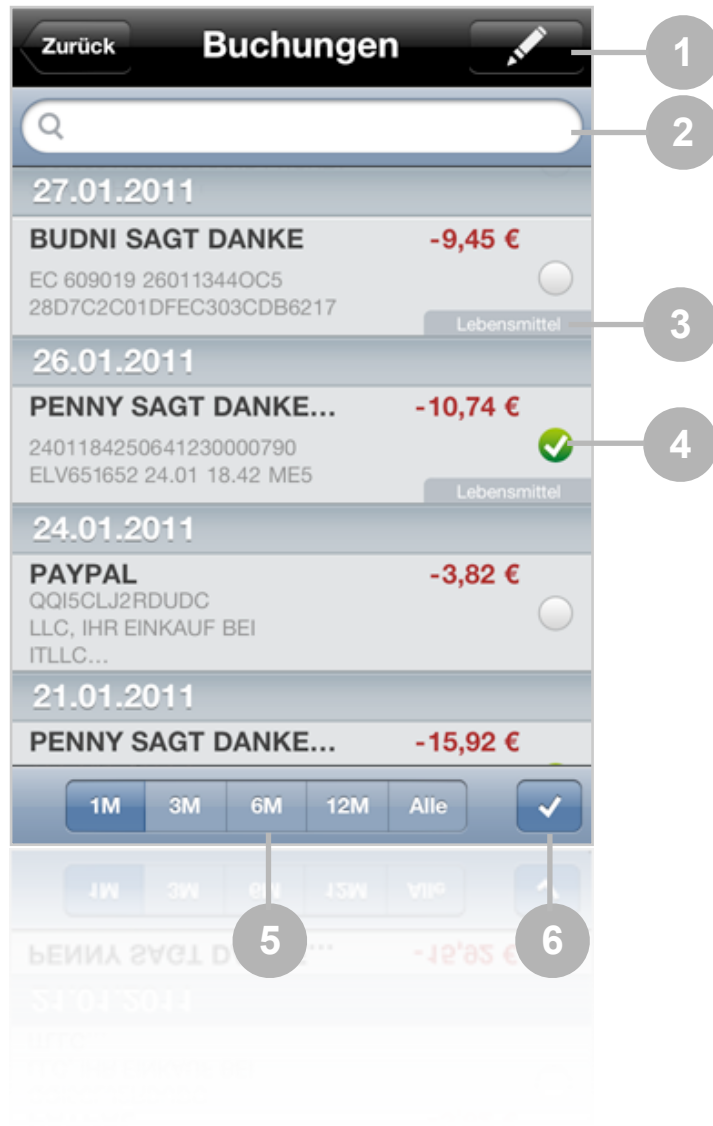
Zurück Buchungen

1

2

27.01.2011

BUDNI SAGT DANKE -9,45 €

EC 609019 26011344OC5 28D7C2C01DFEC303CDB6217

Lebensmittel

3

26.01.2011

PENNY SAGT DANKE... -10,74 €

24011842506412300000790 ELV651652 24.01 18.42 ME5

4

Lebensmittel

24.01.2011

PAYPAL -3,82 €

QQI5CLJ2RDUDC LLC, IHR EINKAUF BEI ITLLC...

21.01.2011

PENNY SAGT DANKE... -15,92 €

1M 3M 6M 12M Alle

5

6